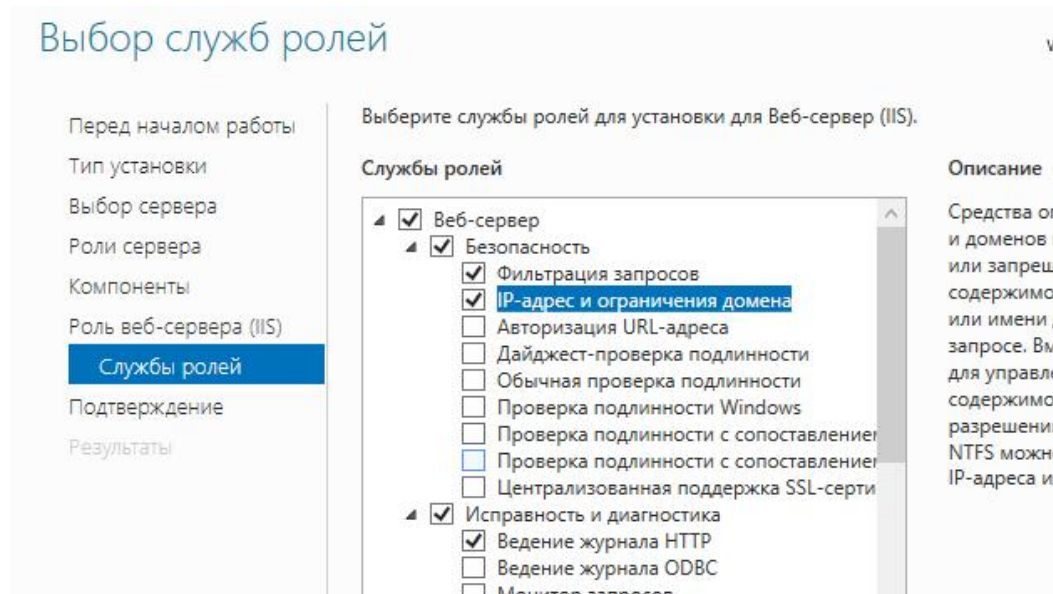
Выбор служб ролей

Перед началом работы
Тип установки
Выбор сервера
Роли сервера
Компоненты
Роль веб-сервера (IIS)
Службы ролей
Подтверждение
Результаты

Выберите службы ролей для установки для Веб-сервер (IIS).

Службы ролей

Веб-сервер
Безопасность
Фильтрация запросов
IP-адрес и ограничения домена
Авторизация URL-адреса
Дайджест-проверка подлинности
Обычная проверка подлинности
Проверка подлинности Windows
Проверка подлинности с сопоставлением
Проверка подлинности с сопоставлением
Централизованная поддержка SSL-серти
Исправность и диагностика
Ведение журнала HTTP
Ведение журнала ODBC
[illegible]

Описание

Средства о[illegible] и доменов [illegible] или запреш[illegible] содержимо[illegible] или имени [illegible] запросе. Вм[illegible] для управл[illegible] содержимо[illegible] разрешени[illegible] NTFS можн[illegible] IP-адреса и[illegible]